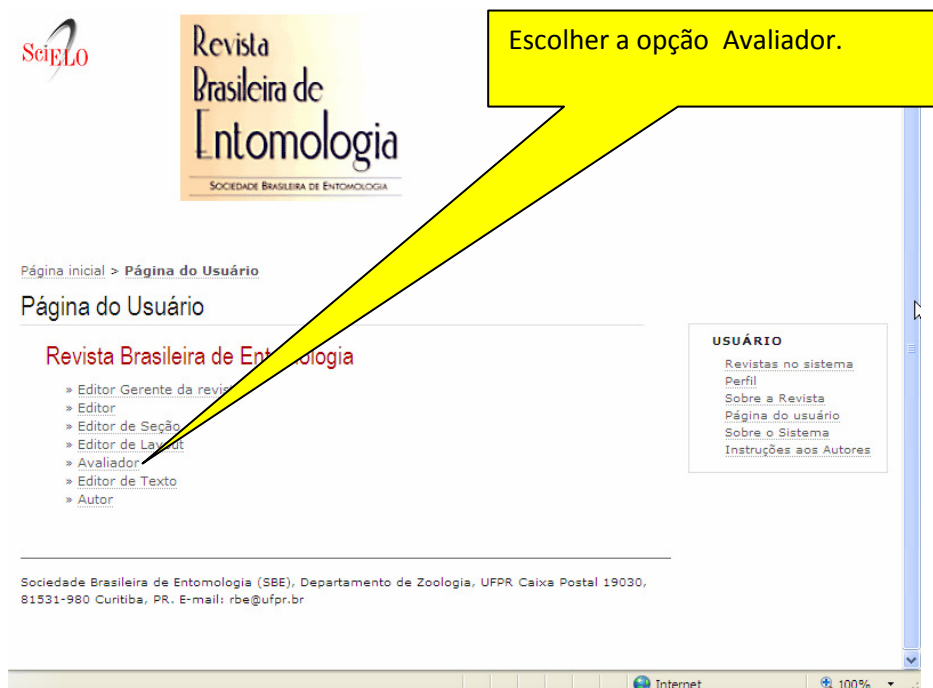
SciELO

Revista Brasileira de Entomologia
SOCIEDADE BRASILEIRA DE ENTOMOLOGIA

Escolher a opção Avaliador.

Página inicial > Página do Usuário

Página do Usuário

Revista Brasileira de Ent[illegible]ologia

» Editor Gerente da revis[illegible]
» Editor
» Editor de Seção
» Editor de Lay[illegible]ut
» Avaliador
» Editor de Texto
» Autor

USUÁRIO
Revistas no sistema
Perfil
Sobre a Revista
Página do usuário
Sobre o Sistema
Instruções aos Autores

Sociedade Brasileira de Entomologia (SBE), Departamento de Zoologia, UFPR Caixa Postal 19030, 81531-980 Curitiba, PR. E-mail: rbe@ufpr.br

Internet
100%